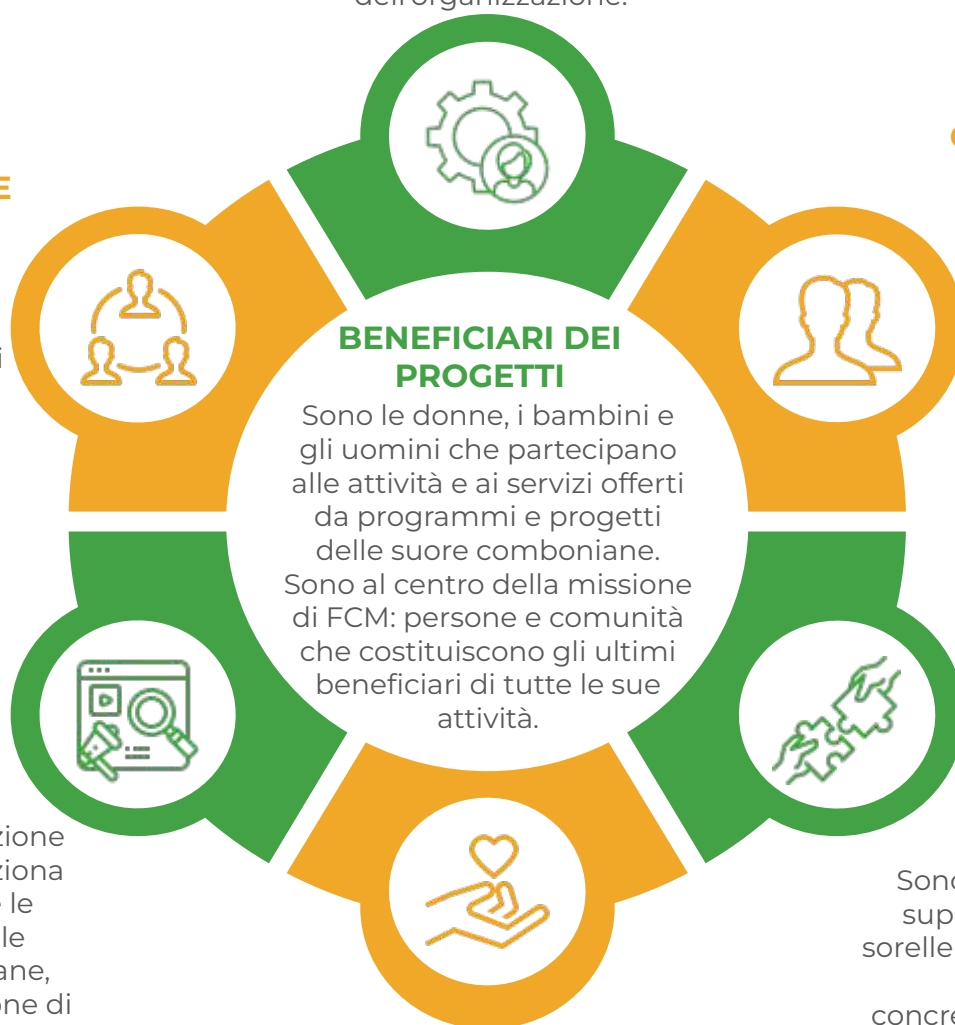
dell'organizzazione.

E

i

BENEFICIARI DEI PROGETTI

Sono le donne, i bambini e gli uomini che partecipano alle attività e ai servizi offerti da programmi e progetti delle suore comboniane. Sono al centro della missione di FCM: persone e comunità che costituiscono gli ultimi beneficiari di tutte le sue attività.

zione
tiona
e le
le
ane,
one di

Sono
sup
sorelle
concre